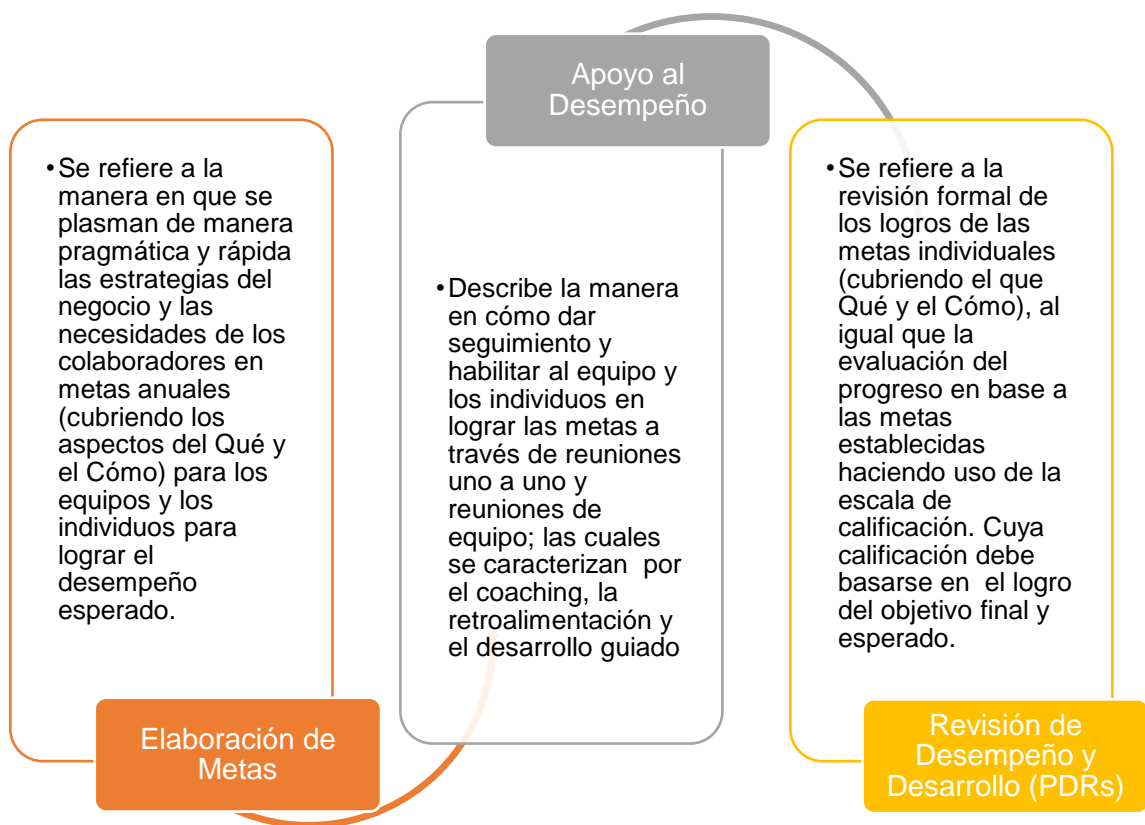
Apoyo al Desempeño

• Se refiere a la manera en que se plasman de manera pragmática y rápida las estrategias del negocio y las necesidades de los colaboradores en metas anuales (cubriendo los aspectos del Qué y el Cómo) para los equipos y los individuos para lograr el desempeño esperado.

Elaboración de Metas

• Describe la manera en cómo dar seguimiento y habilitar al equipo y los individuos en lograr las metas a través de reuniones uno a uno y reuniones de equipo; las cuales se caracterizan por el coaching, la retroalimentación y el desarrollo guiado

• Se refiere a la revisión formal de los logros de las metas individuales (cubriendo el que Qué y el Cómo), al igual que la evaluación del progreso en base a las metas establecidas haciendo uso de la escala de calificación. Cuya calificación debe basarse en el logro del objetivo final y esperado.

Revisión de Desempeño y Desarrollo (PDRs)